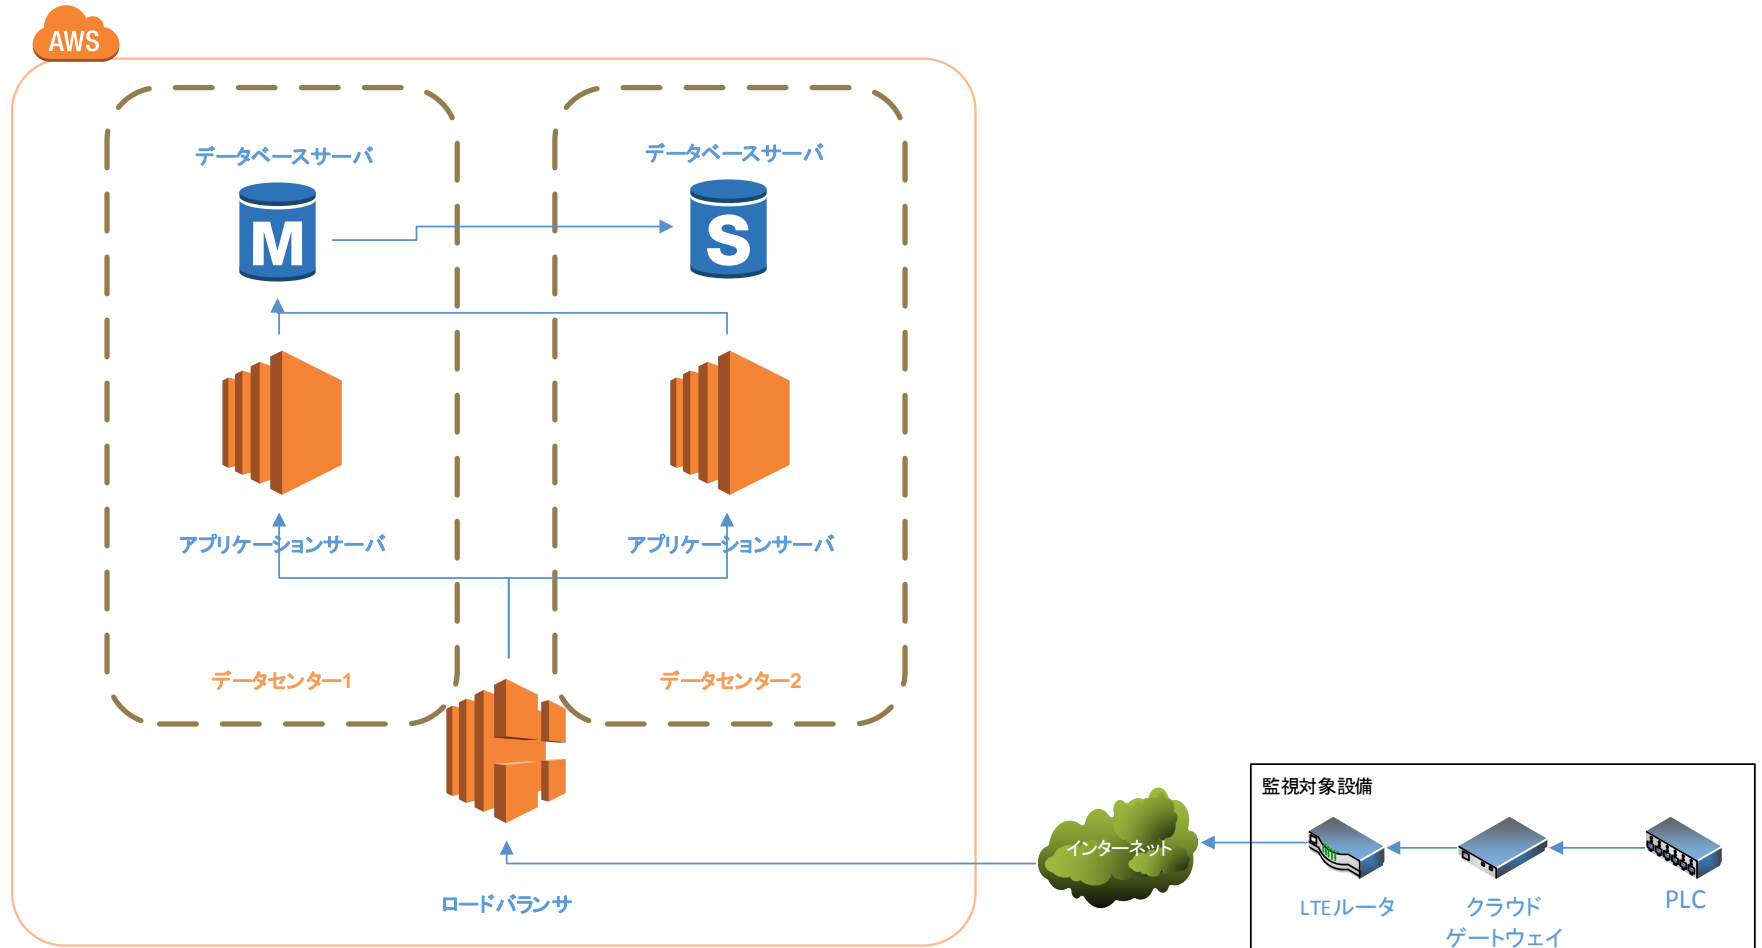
AWS

データベースサーバ

M

データベースサーバ

S

アプリケーションサーバ

アプリケーションサーバ

データセンター1

データセンター2

ロードバランサ

インターネット

監視対象設備

LTEルータ

クラウドゲートウェイ

PLC